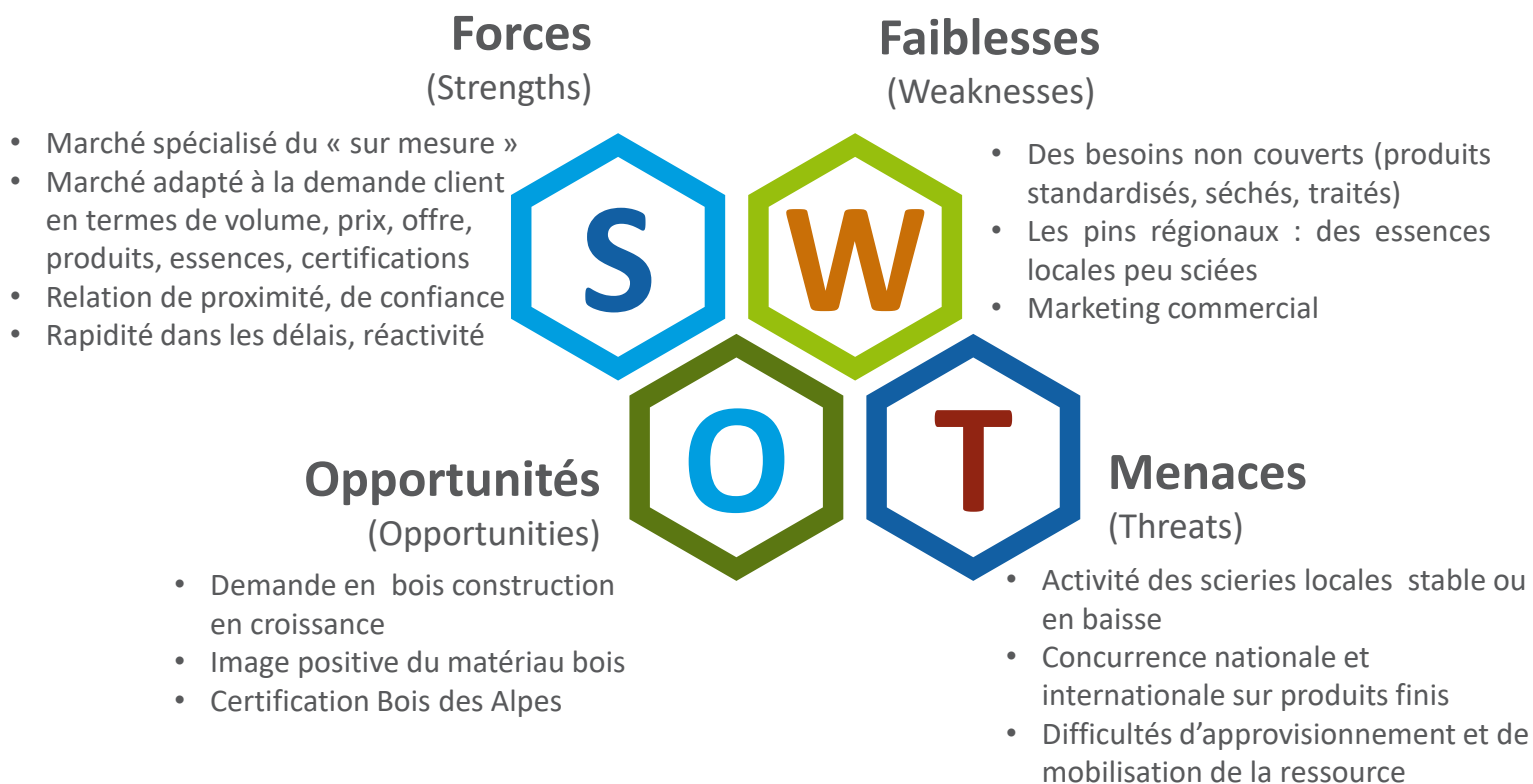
Forces
(Strengths)

- Marché spécialisé du « sur mesure »
- Marché adapté à la demande client en termes de volume, prix, offre, produits, essences, certifications
- Relation de proximité, de confiance
- Rapidité dans les délais, réactivité

Faiblesses
(Weaknesses)

- Des besoins non couverts (produits standardisés, séchés, traités)
- Les pins régionaux : des essences locales peu sciées
- Marketing commercial

S W O T

Opportunités
(Opportunities)

- Demande en bois construction en croissance
- Image positive du matériau bois
- Certification Bois des Alpes

Menaces
(Threats)

- Activité des scieries locales stable ou en baisse
- Concurrence nationale et internationale sur produits finis
- Difficultés d'approvisionnement et de mobilisation de la ressource